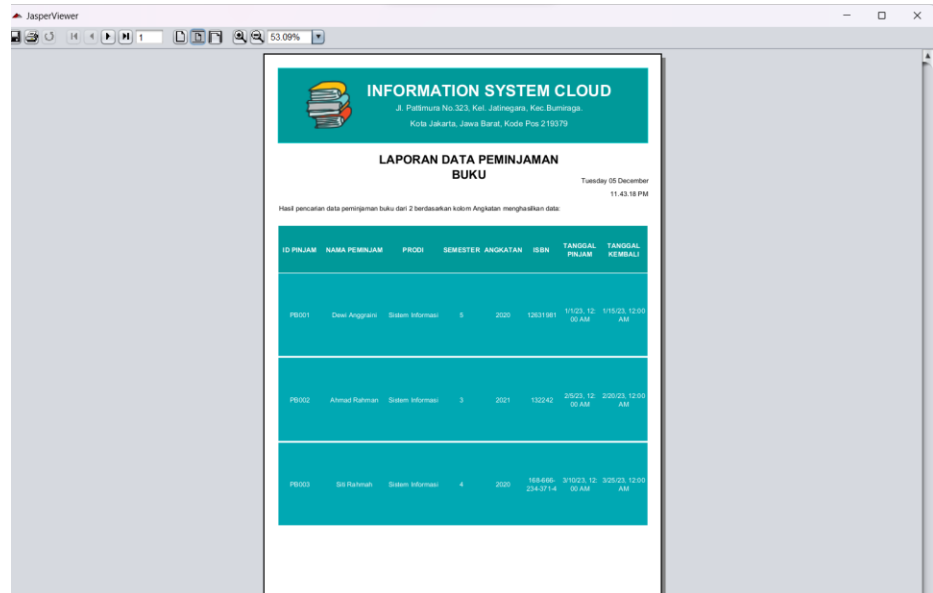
JasperViewer

1 53.09%

INFORMATION SYSTEM CLOUD
Jl. Pattimura No.323, Kel. Jatinegara, Kec.Bumiraga.
Kota Jakarta, Jawa Barat, Kode Pos 219379

LAPORAN DATA PEMINJAMAN BUKU

Tuesday 05 December
11.43.18 PM

Hasil pencarian data peminjaman buku dari 2 berdasarkan kolom Angkatan menghasilkan data:

| ID PINJAM | NAMA PEMINJAM | PRODI | SEMESTER | ANGKATAN | ISBN | TANGGAL PINJAM | TANGGAL KEMBALI |
|---|---|---|---|---|---|---|---|
| PB001 | Dewi Anggraini | Sistem Informasi | 5 | 2020 | 12631981 | 1/1/23, 12:00 AM | 1/15/23, 12:00 AM |
| PB002 | Ahmad Rahman | Sistem Informasi | 3 | 2021 | 132242 | 2/5/23, 12:00 AM | 2/20/23, 12:00 AM |
| PB003 | Siti Rahmah | Sistem Informasi | 4 | 2020 | 168-666-234-371-4 | 3/10/23, 12:00 AM | 3/25/23, 12:00 AM |